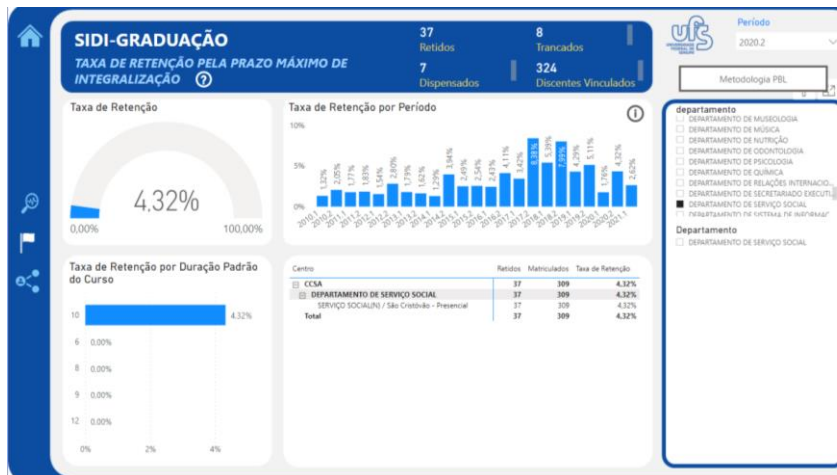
SIDI-GRADUAÇÃO

TAXA DE RETENÇÃO PELA PRAZO MÁXIMO DE INTEGRALIZAÇÃO ?

37
Retidos

8
Trancados

7
Dispensados

324
Discentes Vinculados

ufs

Período
2020.2

Metodologia PBL

Taxa de Retenção

4,32%

0,00%

100,00%

Taxa de Retenção por Período

10%

5%

0%

1,32% 2,05% 1,77% 1,83% 1,54% 2,80% 1,79% 1,62% 1,29% 3,94% 2,49% 2,54% 2,43% 4,11% 3,42% 8,38% 5,39% 7,39% 4,29% 5,11% 1,76% 4,32% 2,62%

2010.1 2010.2 2011.1 2011.2 2012.1 2012.2 2013.1 2013.2 2014.1 2014.2 2015.1 2015.2 2016.1 2016.2 2017.1 2017.2 2018.1 2018.2 2019.1 2019.2 2020.1 2020.2 2021.1

Taxa de Retenção por Duração Padrão do Curso

10 4,32%
6 0,00%
8 0,00%
9 0,00%
12 0,00%

0% 2% 4%

| Centro | Retidos | Matriculados | Taxa de Retenção |
|---|---|---|---|
| CCSA | 37 | 309 | 4,32% |
| DEPARTAMENTO DE SERVIÇO SOCIAL | 37 | 309 | 4,32% |
| SERVIÇO SOCIAL(N) / São Cristóvão - Presencial | 37 | 309 | 4,32% |
| Total | 37 | 309 | 4,32% |

departamento
DEPARTAMENTO DE MUSEOLOGIA
DEPARTAMENTO DE MÚSICA
DEPARTAMENTO DE NUTRIÇÃO
DEPARTAMENTO DE ODONTOLOGIA
DEPARTAMENTO DE PSICOLOGIA
DEPARTAMENTO DE QUÍMICA
DEPARTAMENTO DE RELAÇÕES INTERNACIO...
DEPARTAMENTO DE SECRETARIADO EXECUT...
DEPARTAMENTO DE SERVIÇO SOCIAL
DEPARTAMENTO DE SISTEMA DE INFORMAÇ...

Departamento
DEPARTAMENTO DE SERVIÇO SOCIAL